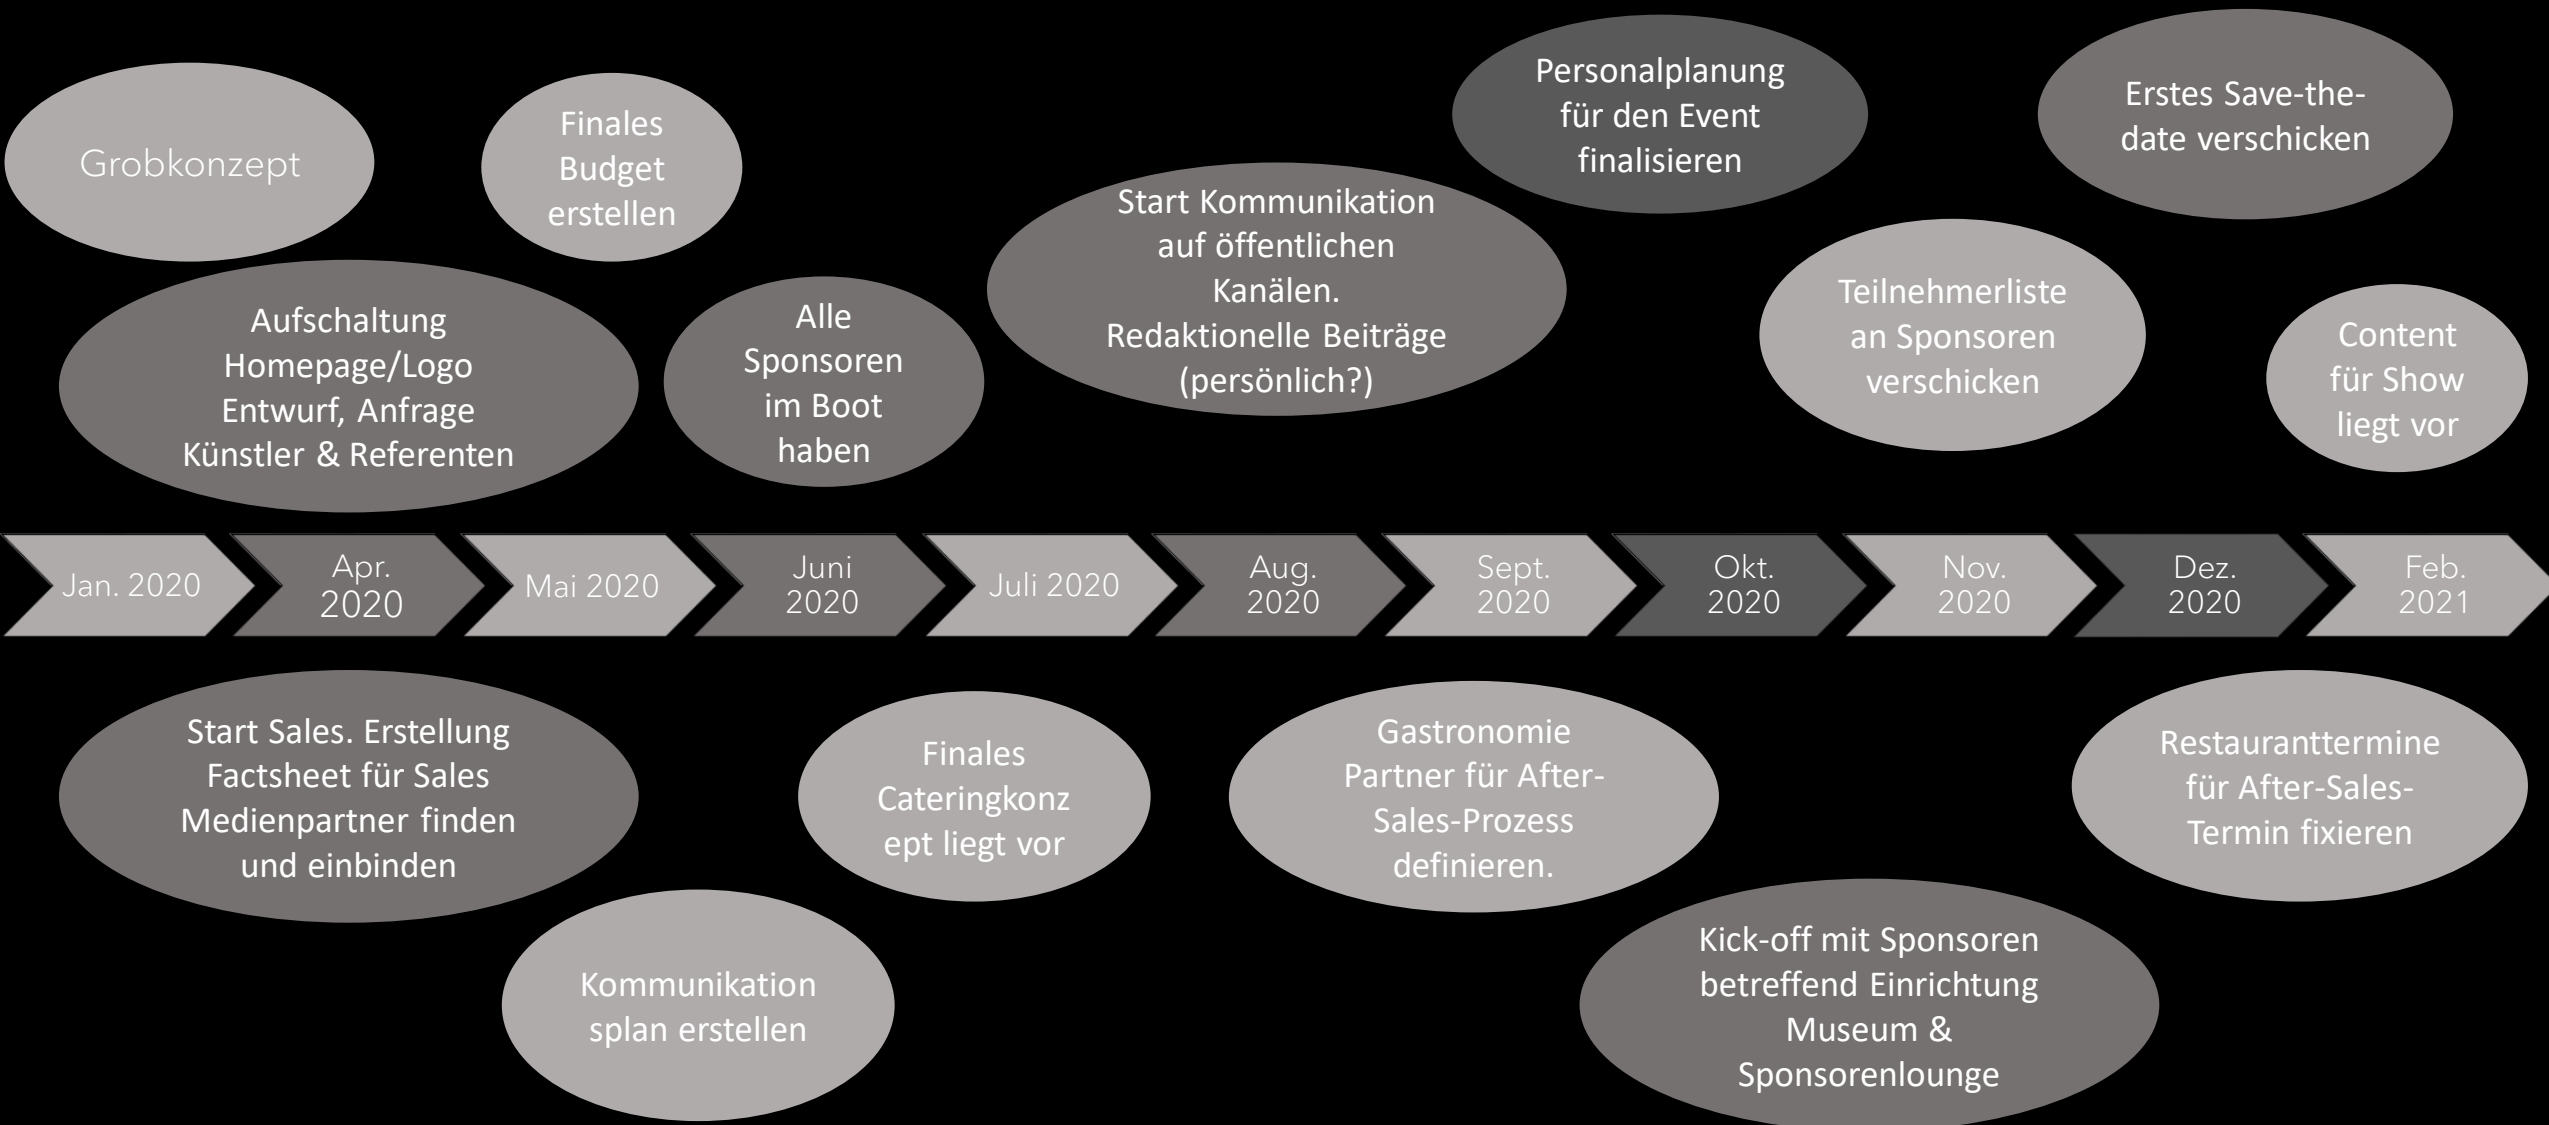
Grobkonzept

Finales Budget erstellen

Aufschaltung Homepage/Logo Entwurf, Anfrage Künstler & Referenten

Alle Sponsoren im Boot haben

Start Kommunikation auf öffentlichen Kanälen. Redaktionelle Beiträge (persönlich?)

Personalplanung für den Event finalisieren

Teilnehmerliste an Sponsoren verschicken

Erstes Save-the-date verschicken

Content für Show liegt vor

Jan. 2020

Apr. 2020

Mai 2020

Juni 2020

Juli 2020

Aug. 2020

Sept. 2020

Okt. 2020

Nov. 2020

Dez. 2020

Feb. 2021

Start Sales. Erstellung Factsheet für Sales Medienpartner finden und einbinden

Finales Cateringkonzept liegt vor

Kommunikationsplan erstellen

Gastronomie Partner für After-Sales-Prozess definieren.

Kick-off mit Sponsoren betreffend Einrichtung Museum & Sponsorenlounge

Restauranttermine für After-Sales-Termin fixieren